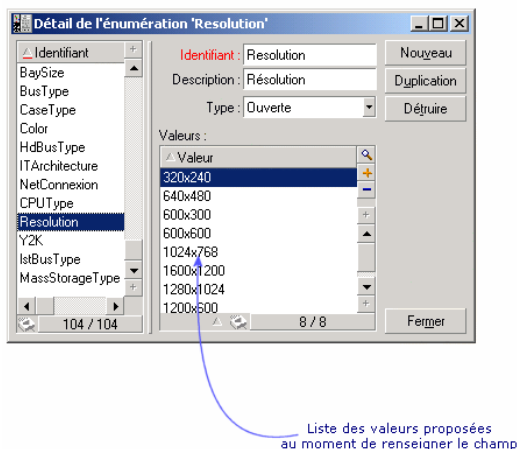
Détail de l'énumération 'Resolution'

Identifiant
BaySize
BusType
CaseType
Color
HdBusType
ITArchitecture
NetConnexion
CPUType
Resolution
Y2K
IstBusType
MassStorageType
104 / 104

Identifiant : Resolution
Description : Résolution
Type : Ouverte

Nouveau
Duplication
Détruire

Valeurs :
Valeur
320x240
640x480
600x300
600x600
1024x768
1600x1200
1280x1024
1200x600
8 / 8

Fermer

Liste des valeurs proposées au moment de renseigner le champ